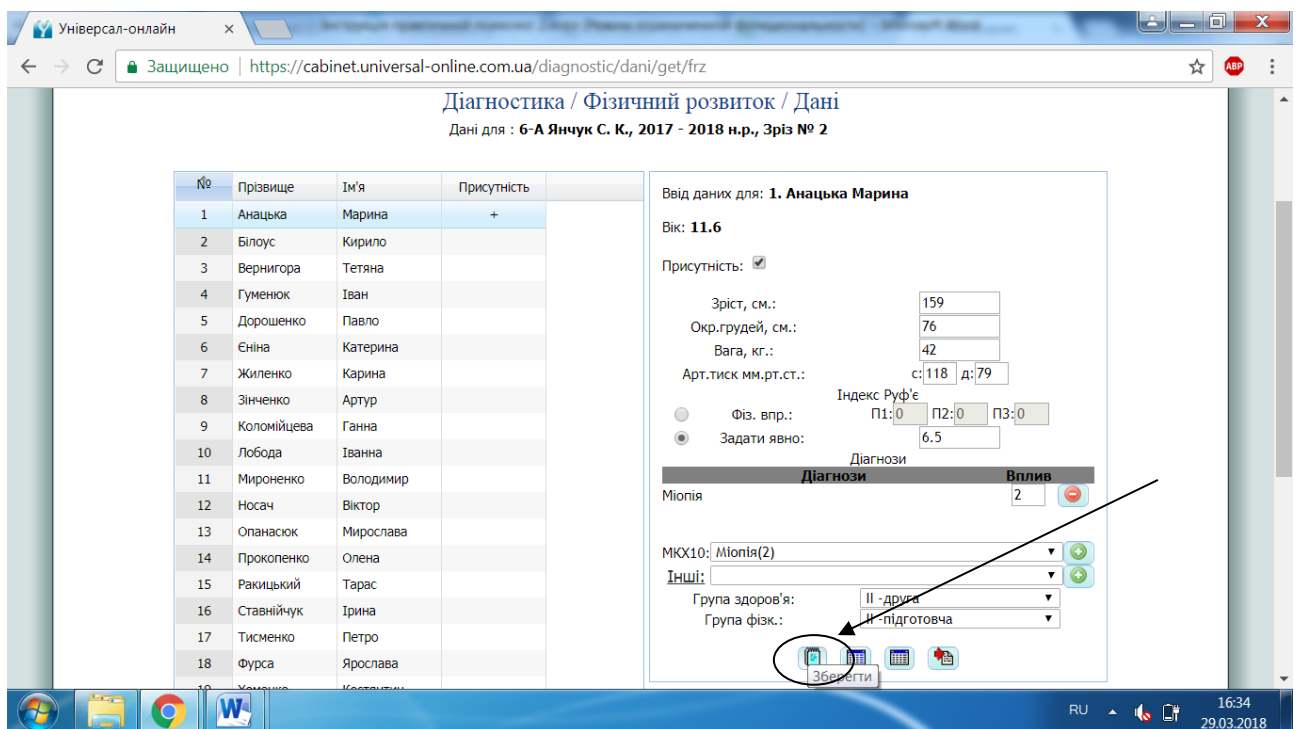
Універсал-онлайн ×

Защищено | https://cabinet.universal-online.com.ua/diagnostic/dani/get/frz

ABP

Діагностика / Фізичний розвиток / Дані

Дані для : 6-А Янчук С. К., 2017 - 2018 н.р., Зріз № 2

| № | Прізвище | Ім'я | Присутність |
|---|---|---|---|
| 1 | Анацька | Марина | + |
| 2 | Білоус | Кирило | |
| 3 | Вернигора | Тетяна | |
| 4 | Гуменюк | Іван | |
| 5 | Дорошенко | Павло | |
| 6 | Єніна | Катерина | |
| 7 | Жиленко | Карина | |
| 8 | Зінченко | Артур | |
| 9 | Коломійцева | Ганна | |
| 10 | Лобода | Іванна | |
| 11 | Мироненко | Володимир | |
| 12 | Носач | Віктор | |
| 13 | Опанасюк | Мирослава | |
| 14 | Прокопенко | Олена | |
| 15 | Ракицький | Тарас | |
| 16 | Ставнійчук | Ірина | |
| 17 | Тисменко | Петро | |
| 18 | Фурса | Ярослава | |
| 19 | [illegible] | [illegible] | |

Ввід даних для: 1. Анацька Марина

Вік: 11.6

Присутність:

Зріст, см.: 159
Окр.грудей, см.: 76
Вага, кг.: 42
Арт.тиск мм.рт.ст.: с: 118 д: 79
Індекс Руф'є
Фіз. впр.: П1: 0 П2: 0 П3: 0
Задати явно: 6.5

Діагнози

| Діагнози | Вплив |
|---|---|
| Міопія | 2 |

МКХ10: Міопія(2)
Інші:
Група здоров'я: II -друга
Група фізк.: II -підготовча

Зберегти

RU 16:34 29.03.2018